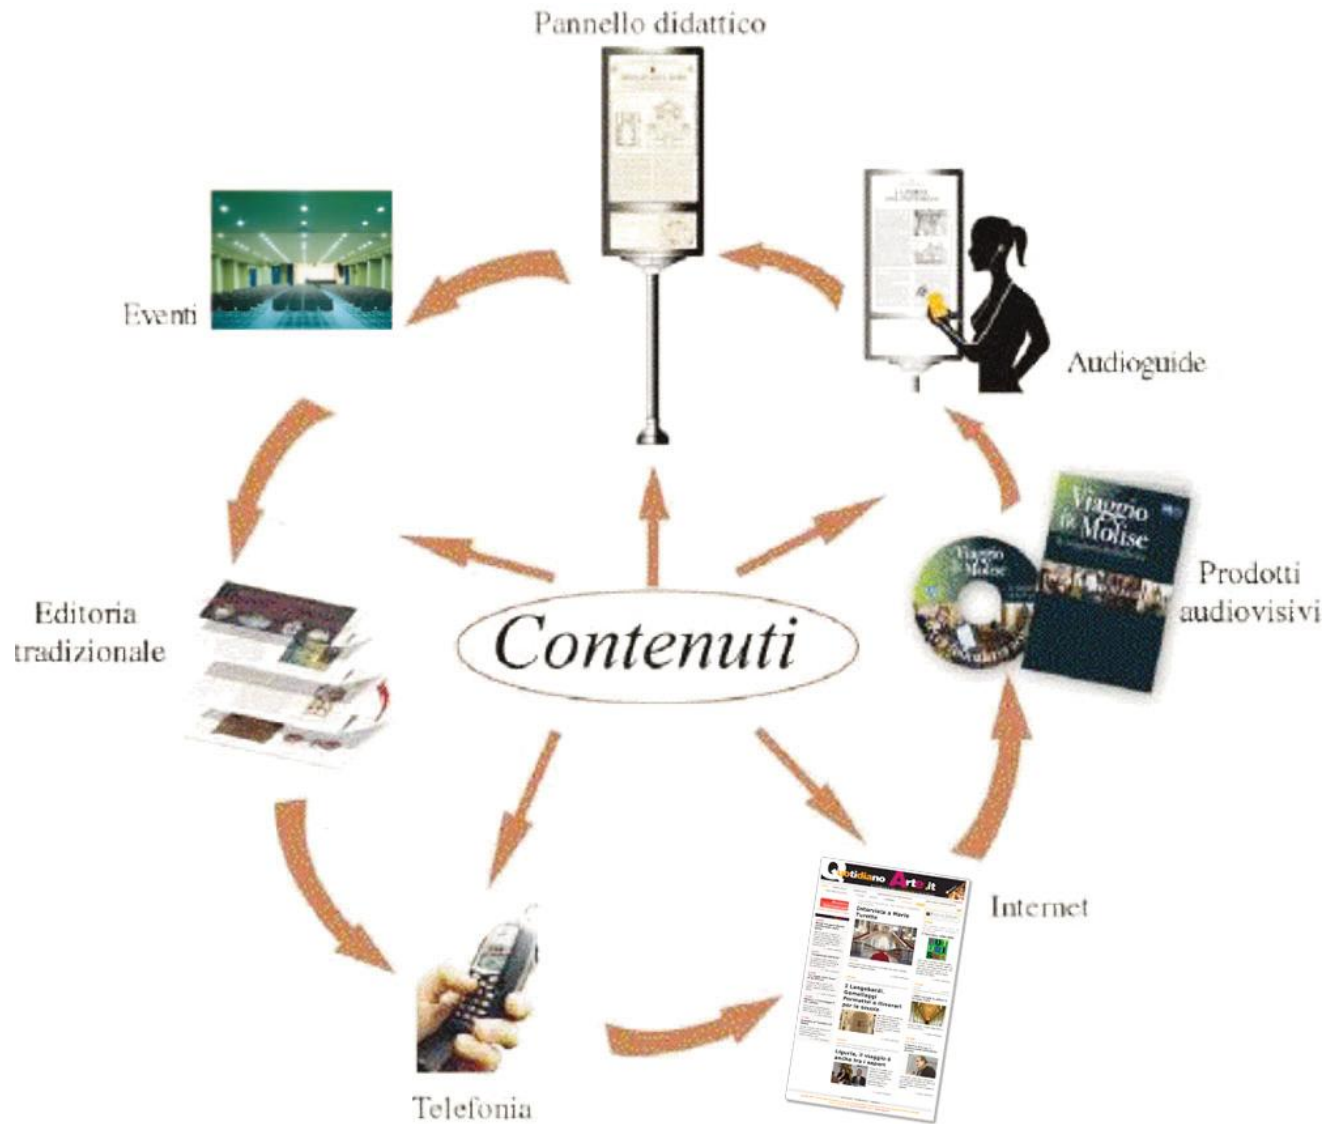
Pannello didattico

Eventi

Audioguide

Viaggio in Molise

Viaggio in Molise

Prodotti audiovisivi

Editoria tradizionale

Contenuti

Quotidiano Arte.it

Intervista a Mario Turetta

I Longobardi, Gemellaggi Formativi e itinerari per la scuola

Liguria, il viaggio è anche tra i sapori

Internet

Telefonia